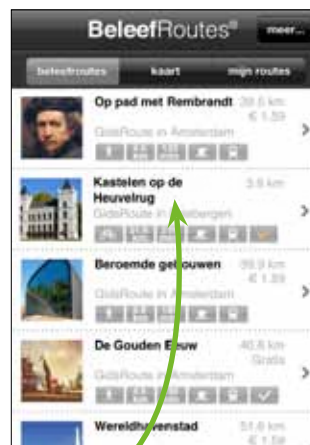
BeleefRoutes®

meer...

beleefroutes

kaart

mijn routes

Op pad met Rembrandt

39.5 km

€ 1.59

GidsRoute in Amsterdam

Kastelen op de Heuvelrug

3.6 km

GidsRoute in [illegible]bergen

Beroemde ge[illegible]ouwen

99.9 km

€ 1.59

GidsRoute in Amsterdam

De Gouden E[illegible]uw

40.6 km

Gratis

GidsRoute in Amsterdam

Wereldh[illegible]venstad

51.6 km

€ 1.59